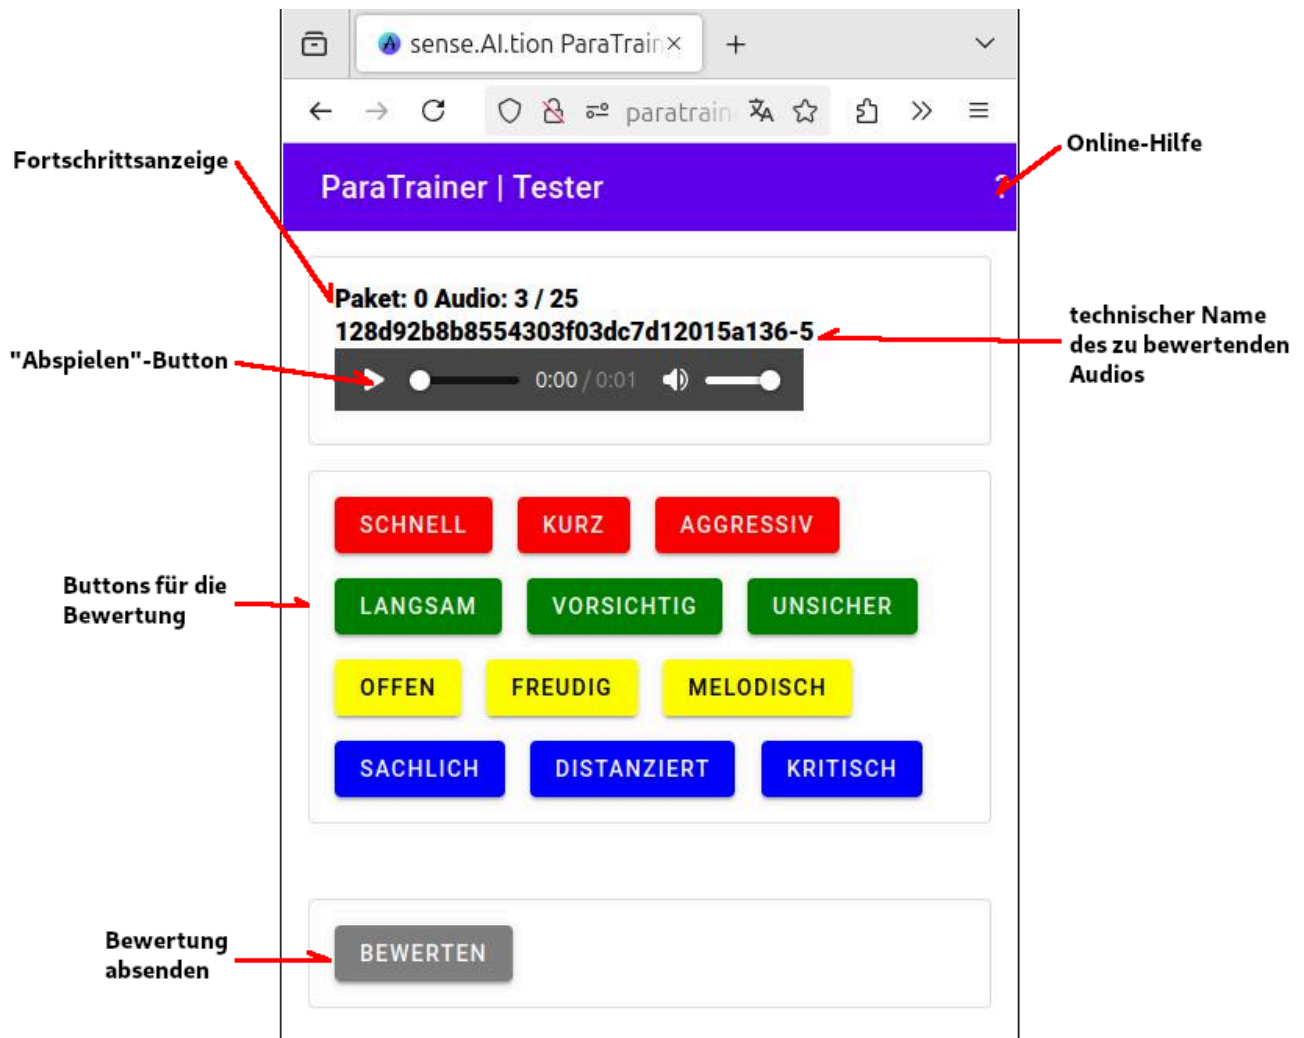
sense.AI.tion ParaTrain ×

paratrain

ParaTrainer | Tester

?

Online-Hilfe

Fortschrittsanzeige

Paket: 0 Audio: 3 / 25
128d92b8b8554303f03dc7d12015a136-5

technischer Name des zu bewertenden Audios

"Abspielen"-Button

0:00 / 0:01

SCHNELL KURZ AGGRESSIV

Buttons für die Bewertung

LANGSAM VORSICHTIG UNSICHER

OFFEN FREUDIG MELODISCH

SACHLICH DISTANZIERT KRITISCH

Bewertung absenden

BEWERTEN